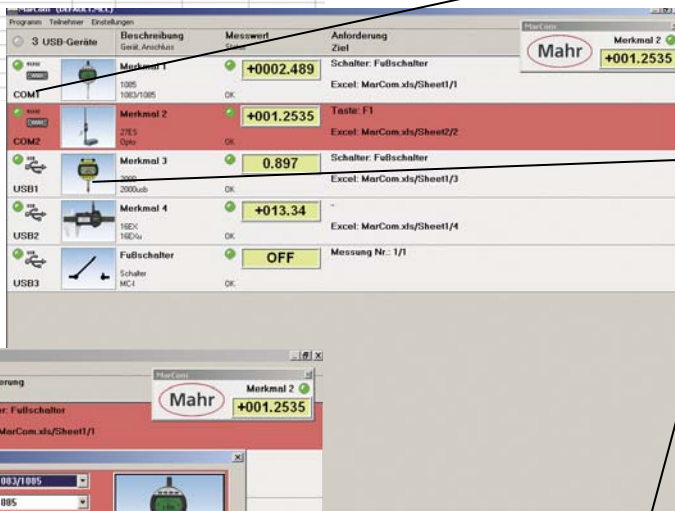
MarCom (DEFAULT.MCL)
Programm Teilnehmer Einstellungen

3 USB-Geräte

| | | Beschreibung Gerät, Anschluss | Messwert Status | Anforderung Ziel |
|---|---|---|---|---|
| COM1 | | Merkmal 1 1085 1083/1085 | +0002.489 OK | Schalter: Fußschalter Excel: MarCom.xls/Sheet1/1 |
| COM2 | | Merkmal 2 27ES Opto | +001.2535 OK | Taste: F1 Excel: MarCom.xls/Sheet2/2 |
| USB1 | | Merkmal 3 2000 2000usb | 0.897 OK | Schalter: Fußschalter Excel: MarCom.xls/Sheet1/3 |
| USB2 | | Merkmal 4 16EX 16EXu | +013.34 OK | - Excel: MarCom.xls/Sheet1/4 |
| USB3 | | Fußschalter Schalter MC-I | OFF OK | Messung Nr.: 1/1 |

MarCom
Mahr
Merkmal 2
+001.2535

erung
r: Fußschalter
MarCom.xls/Sheet1/1

MarCom
Mahr
Merkmal 2
+001.2535

083/1085
085